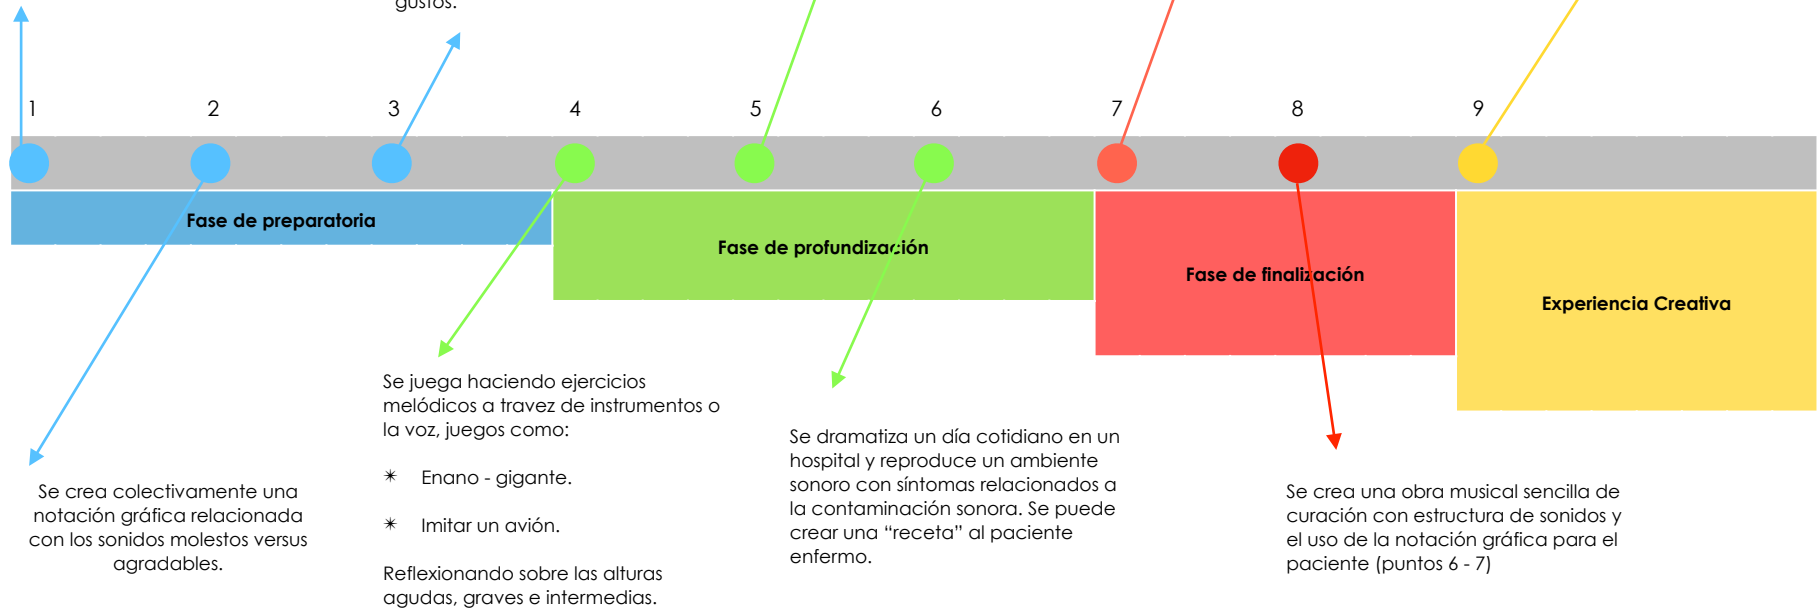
gustos.

1 2 3 4 5 6 7 8 9

Fase de preparatoria

Fase de profundización

Fase de finalización

Experiencia Creativa

Se juega haciendo ejercicios melódicos a travez de instrumentos o la voz, juegos como:

✴ Enano - gigante.

✴ Imitar un avión.

Reflexionando sobre las alturas agudas, graves e intermedias.

Se dramatiza un día cotidiano en un hospital y reproduce un ambiente sonoro con síntomas relacionados a la contaminación sonora. Se puede crear una "receta" al paciente enfermo.

Se crea colectivamente una notación gráfica relacionada con los sonidos molestos versus agradables.

Se crea una obra musical sencilla de curación con estructura de sonidos y el uso de la notación gráfica para el paciente (puntos 6 - 7)